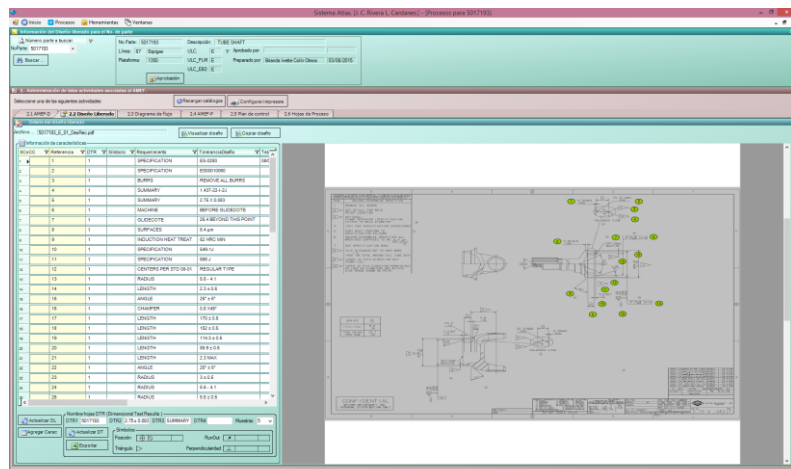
Sistema Atlas. [J. C. Rivera I. Cardanes] - [Proceso para 5017193]

Inicio Procesos Herramientas Ventanas

1. Información del Diseño liberado para el No. de parte

Número parte a buscar:
NoParte: 5017193
Buscar...

No Parte: 5017193 Descripción: TUBE SHAFT
Línea: 87 Equipo: ULC: E Aprobado por:
Plataforma: 1350 ULC_PUR: E Preparado por: Briseida Ivette Colín Olmos 03/08/2015
ULC_ENG: E
Aprobación

2. Administración de toda actividades asociadas al AMEF

Seleccione una de las siguientes actividades: Recargar catálogos Configurar impresora

2.1 AMEF-D | 2.2 Diseño Liberado | 2.3 Diagrama de flujo | 2.4 AMEF-P | 2.5 Plan de control | 2.6 Hojas de Proceso

Archivo: 5017193_E_01_DisRec.pdf Visualizar diseño Copiar diseño

Información de características

| Marca | Referencia | DTR | Historia | Requerimiento | ToleranciaDiseño |
|---|---|---|---|---|---|
| | 1 | 1 | | SPECIFICATION | ES-3290 |
| | 2 | 1 | | SPECIFICATION | ES00010090 |
| | 3 | 1 | | BURRS | REMOVE ALL BURRS |
| | 4 | 1 | | SUMMARY | 1.437-23-1-2J |
| | 5 | 1 | | SUMMARY | 2.76 ± 0.083 |
| | 6 | 1 | | MACHINE | BEFORE SLEEKOTE |
| | 7 | 1 | | SLEEKOTE | 26.4 BEYOND THIS POINT |
| | 8 | 1 | | SURFACES | 0.4 µm |
| | 9 | 1 | | INDUCTION HEAT TREAT | 52 HRC MIN |
| | 10 | 1 | | SPECIFICATION | 646-1J |
| | 11 | 1 | | SPECIFICATION | 686 J |
| | 12 | 1 | | CENTERS PER STD 08-01 | REGULAR TYPE |
| | 13 | 1 | | RADIUS | 0.6 - 4.1 |
| | 14 | 1 | | LENGTH | 2.3 ± 0.5 |
| | 15 | 1 | | ANGLE | 29° ± 6° |
| | 16 | 1 | | CHAMFER | 0.5 X45° |
| | 17 | 1 | | LENGTH | 170 ± 0.5 |
| | 18 | 1 | | LENGTH | 182 ± 0.5 |
| | 19 | 1 | | LENGTH | 114.3 ± 0.5 |
| | 20 | 1 | | LENGTH | 99.9 ± 0.5 |
| | 21 | 1 | | LENGTH | 2.3 MAX |
| | 22 | 1 | | ANGLE | 20° ± 5° |
| | 23 | 1 | | RADIUS | 3 ± 0.6 |
| | 24 | 1 | | RADIUS | 0.6 - 4.1 |
| | 25 | 1 | | RADIUS | 5.0 ± 0.5 |

Nombre hojas DTR (Dimensional Test Results)
DTR1 5017193 DTR2 2.76 ± 0.083 DTR3 SUMMARY DTR4 Muestras 5

Actualizar DL
Agregar Caract.
Actualizar DT
Exportar
Posición Run Out
Triangulo Perpendicularidad

CONFIDENTIAL